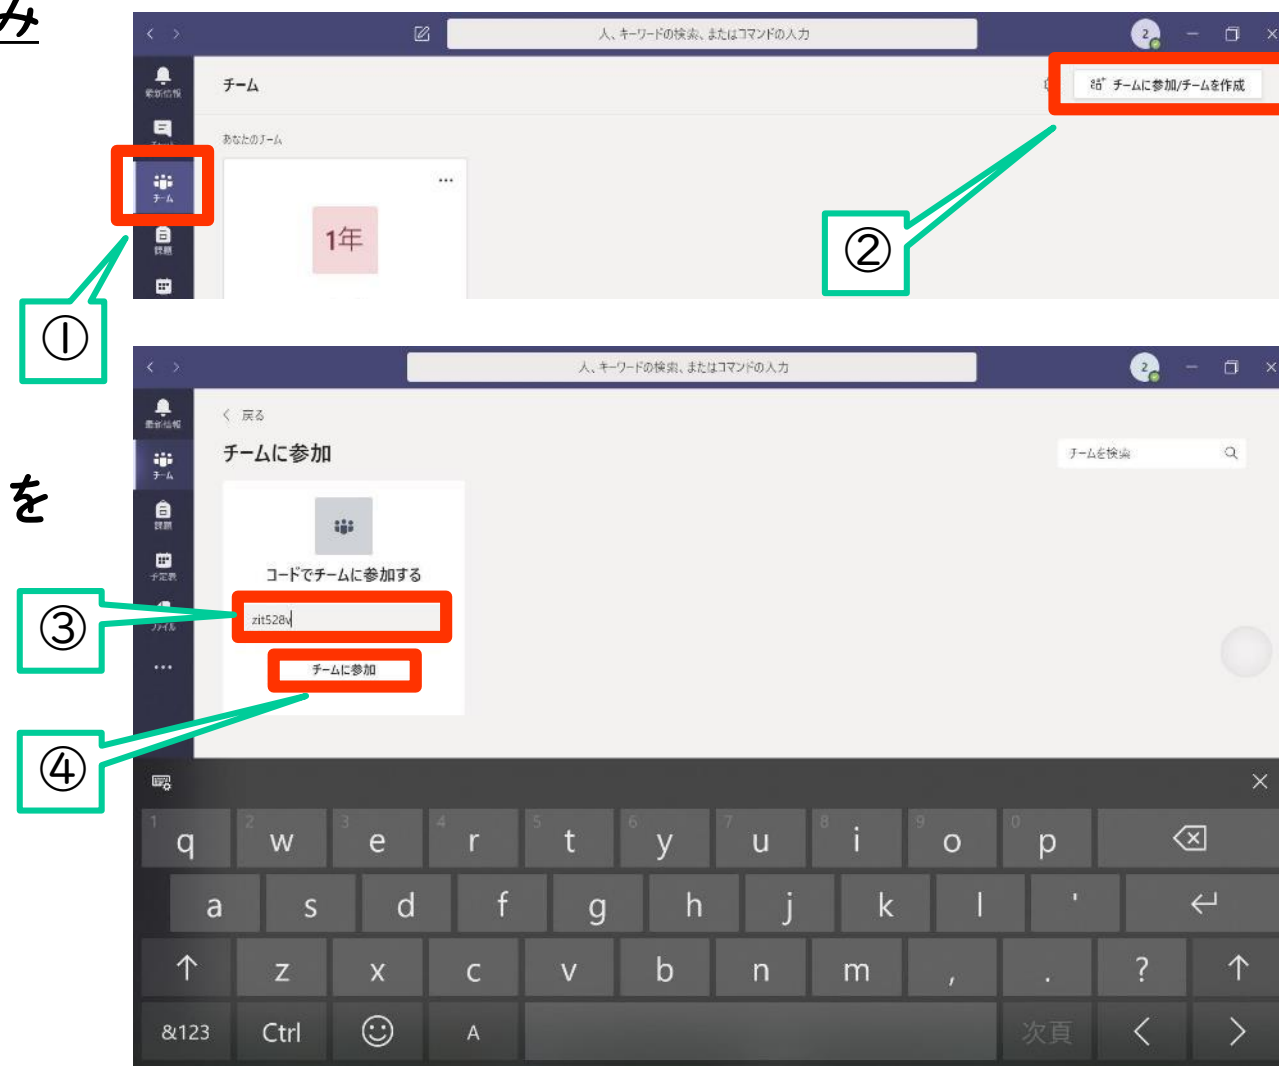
み

人、キーワードの検索、またはコマンドの入力

最新情報
チャット
チーム
課題

チーム

チームに参加/チームを作成

あなたのチーム

...

1年

②

①

人、キーワードの検索、またはコマンドの入力

最新情報
チーム
課題
予定表
ファイル
...

< 戻る

チームに参加

チームを検索

を

コードでチームに参加する

③

zit528v

チームに参加

④

×

1 q 2 w 3 e 4 r 5 t 6 y 7 u 8 i 9 o 0 p

a s d f g h j k l '

↑ z x c v b n m , . ? ↑

&123 Ctrl ☺ A 次頁 < >